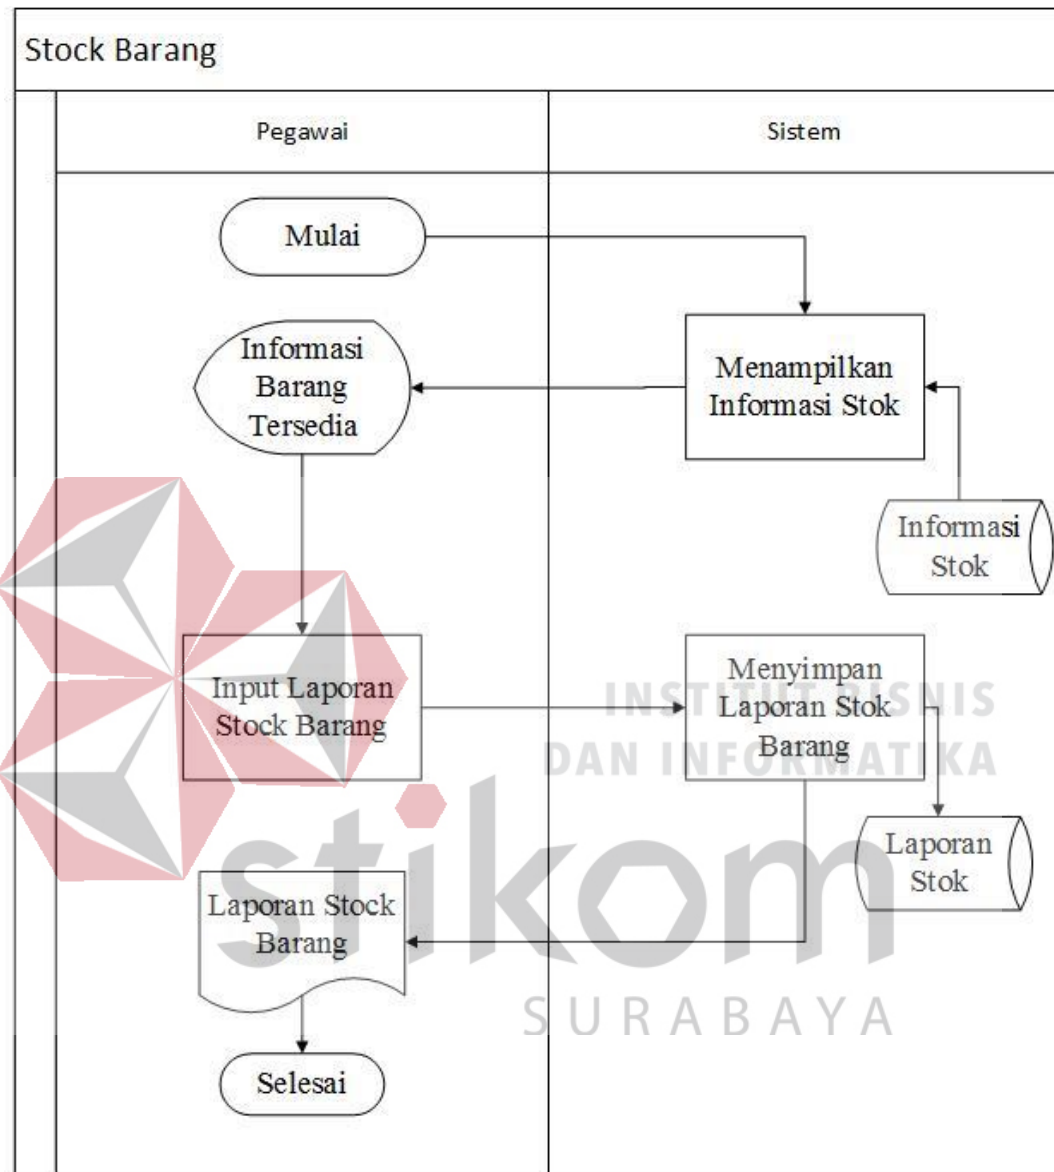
Stock Barang

Pegawai

Sistem

Mulai

Menampilkan Informasi Stok

Informasi Barang Tersedia

Informasi Stok

Input Laporan Stock Barang

Menyimpan Laporan Stok Barang

INSTITUT BISNIS DAN INFORMATIKA

Laporan Stok

Laporan Stock Barang

stikom

SURABAYA

Selesai